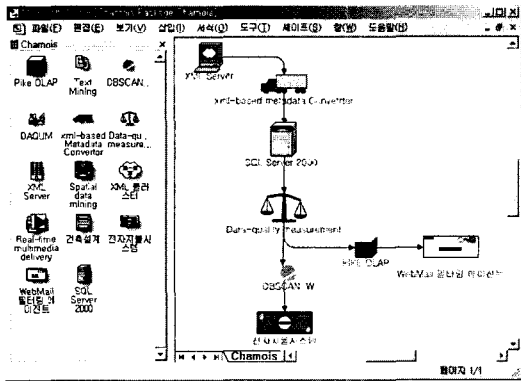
Chamois
파일(F) 편집(E) 보기(V) 삽입(I) 서식(O) 도구(T) 셰이프(S) 창(W) 도움말(H)
Chamois
Pike OLAP
Text Mining
DBSCAN
DAQUM
xml-based Metadata Converter
Data-qu.. measure..
XML Server
Spatial data mining
XML 클러스터
Real-time multimedia delivery
건축설계
전자지불시스템
WebMail 필터링 에이전트
SQL Server 2000
XML Server
xml-based metadata Converter
SQL Server 2000
Data-quality measurement
Pike OLAP
WebMail 필터링 에이전트
DBSCAN-W
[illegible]
Chamois
페이지 1/1